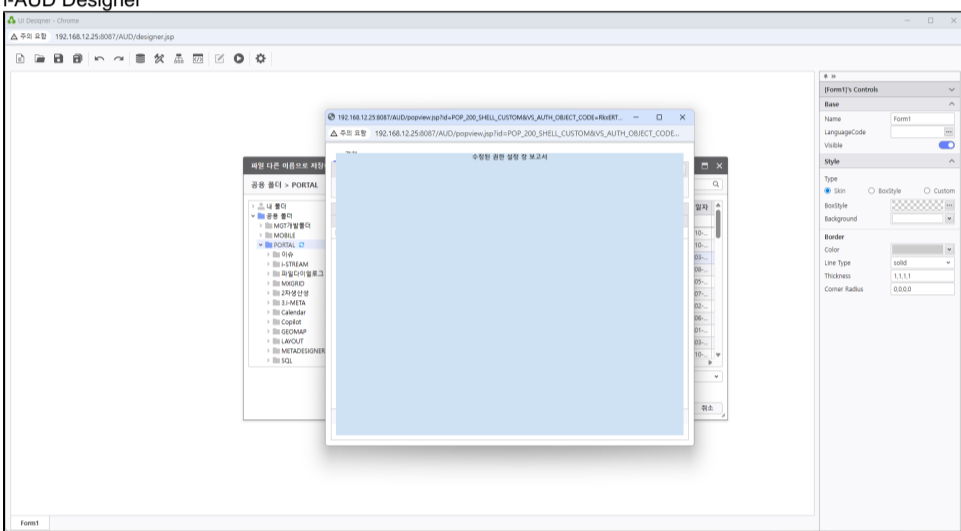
i-AUD Designer

UI Designer - Chrome

주의 요함 192.168.12.25:8087/AUD/designer.jsp

192.168.12.25:8087/AUD/popview.jsp?id=POP_200_SHELL_CUSTOM&VS_AUTH_OBJECT_CODE=RkxERT...

주의 요함 192.168.12.25:8087/AUD/popview.jsp?id=POP_200_SHELL_CUSTOM&VS_AUTH_OBJECT_CODE...

수정된 권한 설정 창 보고서

파일 다른 이름으로 저장

공용 폴더 > PORTAL

내 폴더
공용 폴더
MGT개발폴더
MOBILE
PORTAL
이슈
i-STREAM
파일다이얼로그
MXGRID
2차생산성
3.i-META
Calendar
Copilot
GEOMAP
LAYOUT
METADESIGNER
SQL

일자
10-
10-
03-
08-
05-
07-
02-
06-
01-
03-
10-

취소

[Form1]'s Controls
Base
Name Form1
LanguageCode
Visible
Style
Type
Skin BoxStyle Custom
BoxStyle
Background
Border
Color
Line Type solid
Thickness 1,1,1,1
Corner Radius 0,0,0,0

Form1